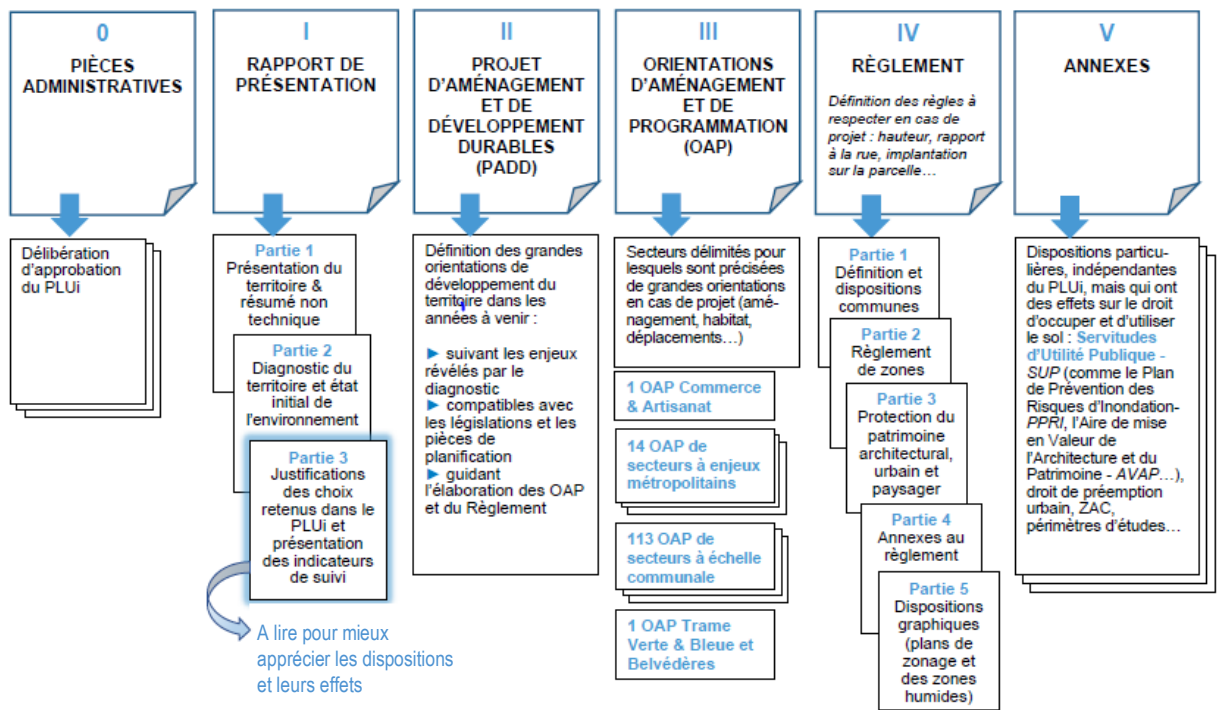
0
PIÈCES ADMINISTRATIVES

Délibération d'approbation du PLUi

I
RAPPORT DE PRÉSENTATION

Partie 1
Présentation du territoire & résumé non technique

Partie 2
Diagnostic du territoire et état initial de l'environnement

Partie 3
Justifications des choix retenus dans le PLUi et présentation des indicateurs de suivi

A lire pour mieux apprécier les dispositions et leurs effets

II
PROJET D'AMÉNAGEMENT ET DE DÉVELOPPEMENT DURABLES (PADD)

Définition des grandes orientations de développement du territoire dans les années à venir :

► suivant les enjeux révélés par le diagnostic
► compatibles avec les législations et les pièces de planification
► guidant l'élaboration des OAP et du Règlement

III
ORIENTATIONS D'AMÉNAGEMENT ET DE PROGRAMMATION (OAP)

Secteurs délimités pour lesquels sont précisées de grandes orientations en cas de projet (aménagement, habitat, déplacements…)

1 OAP Commerce & Artisanat

14 OAP de secteurs à enjeux métropolitains

113 OAP de secteurs à échelle communale

1 OAP Trame Verte & Bleue et Belvédères

IV
RÈGLEMENT

Définition des règles à respecter en cas de projet : hauteur, rapport à la rue, implantation sur la parcelle…

Partie 1
Définition et dispositions communes

Partie 2
Règlement de zones

Partie 3
Protection du patrimoine architectural, urbain et paysager

Partie 4
Annexes au règlement

Partie 5
Dispositions graphiques (plans de zonage et des zones humides)

V
ANNEXES

Dispositions particulières, indépendantes du PLUi, mais qui ont des effets sur le droit d'occuper et d'utiliser le sol : Servitudes d'Utilité Publique - SUP (comme le Plan de Prévention des Risques d'Inondation-PPRI, l'Aire de mise en Valeur de l'Architecture et du Patrimoine - AVAP…), droit de préemption urbain, ZAC, périmètres d'études…